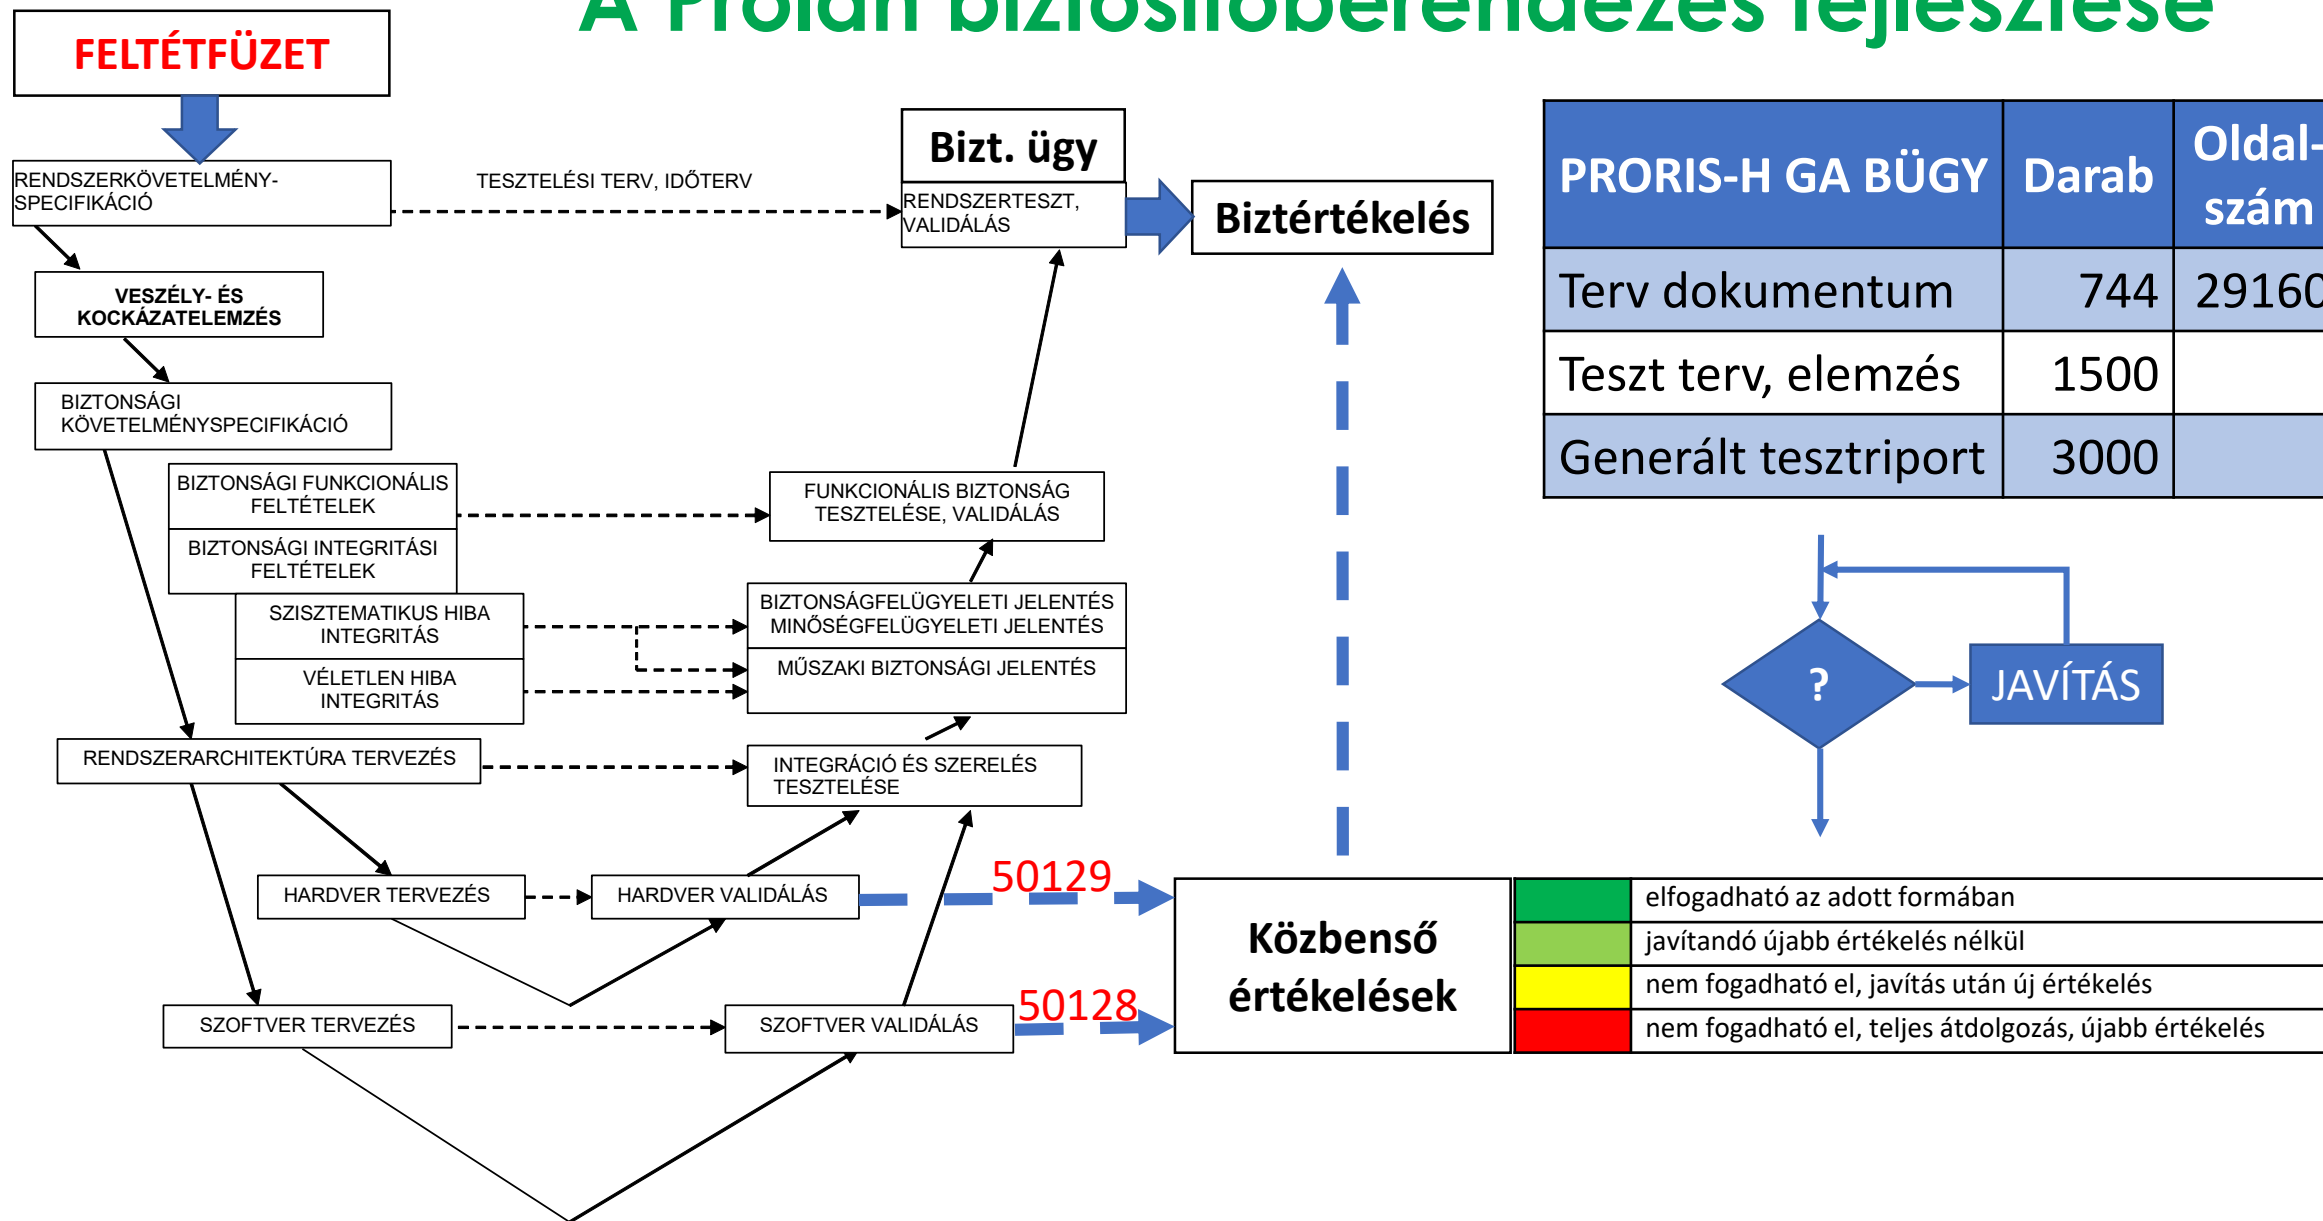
A Prolan biztosítóberendezés fejlesztése

FELTÉTFÜZET

RENDSZERKÖVETELMÉNY-SPECIFIKÁCIÓ

TESZTELÉSI TERV, IDŐTERV

Bizt. ügy

RENDSZERTESZT, VALIDÁLÁS

Biztértékelés

| PRORIS-H GA BÜGY | Darab | Oldal-szám |
|---|---|---|
| Terv dokumentum | 744 | 29160 |
| Teszt terv, elemzés | 1500 | |
| Generált tesztriport | 3000 | |

VESZÉLY- ÉS KOCKÁZATELEMZÉS

BIZTONSÁGI KÖVETELMÉNYSPECIFIKÁCIÓ

BIZTONSÁGI FUNKCIONÁLIS FELTÉTELEK

BIZTONSÁGI INTEGRITÁSI FELTÉTELEK

FUNKCIONÁLIS BIZTONSÁG TESZTELÉSE, VALIDÁLÁS

SZISZTEMATIKUS HIBA INTEGRITÁS

VÉLETLEN HIBA INTEGRITÁS

BIZTONSÁGFELÜGYELETI JELENTÉS MINŐSÉGFELÜGYELETI JELENTÉS

MŰSZAKI BIZTONSÁGI JELENTÉS

?

JAVÍTÁS

RENDSZERARCHITEKTÚRA TERVEZÉS

INTEGRÁCIÓ ÉS SZERELÉS TESZTELÉSE

HARDVER TERVEZÉS

HARDVER VALIDÁLÁS

50129

Közbenső értékelések

elfogadható az adott formában

javítandó újabb értékelés nélkül

nem fogadható el, javítás után új értékelés

nem fogadható el, teljes átdolgozás, újabb értékelés

SZOFTVER TERVEZÉS

SZOFTVER VALIDÁLÁS

50128